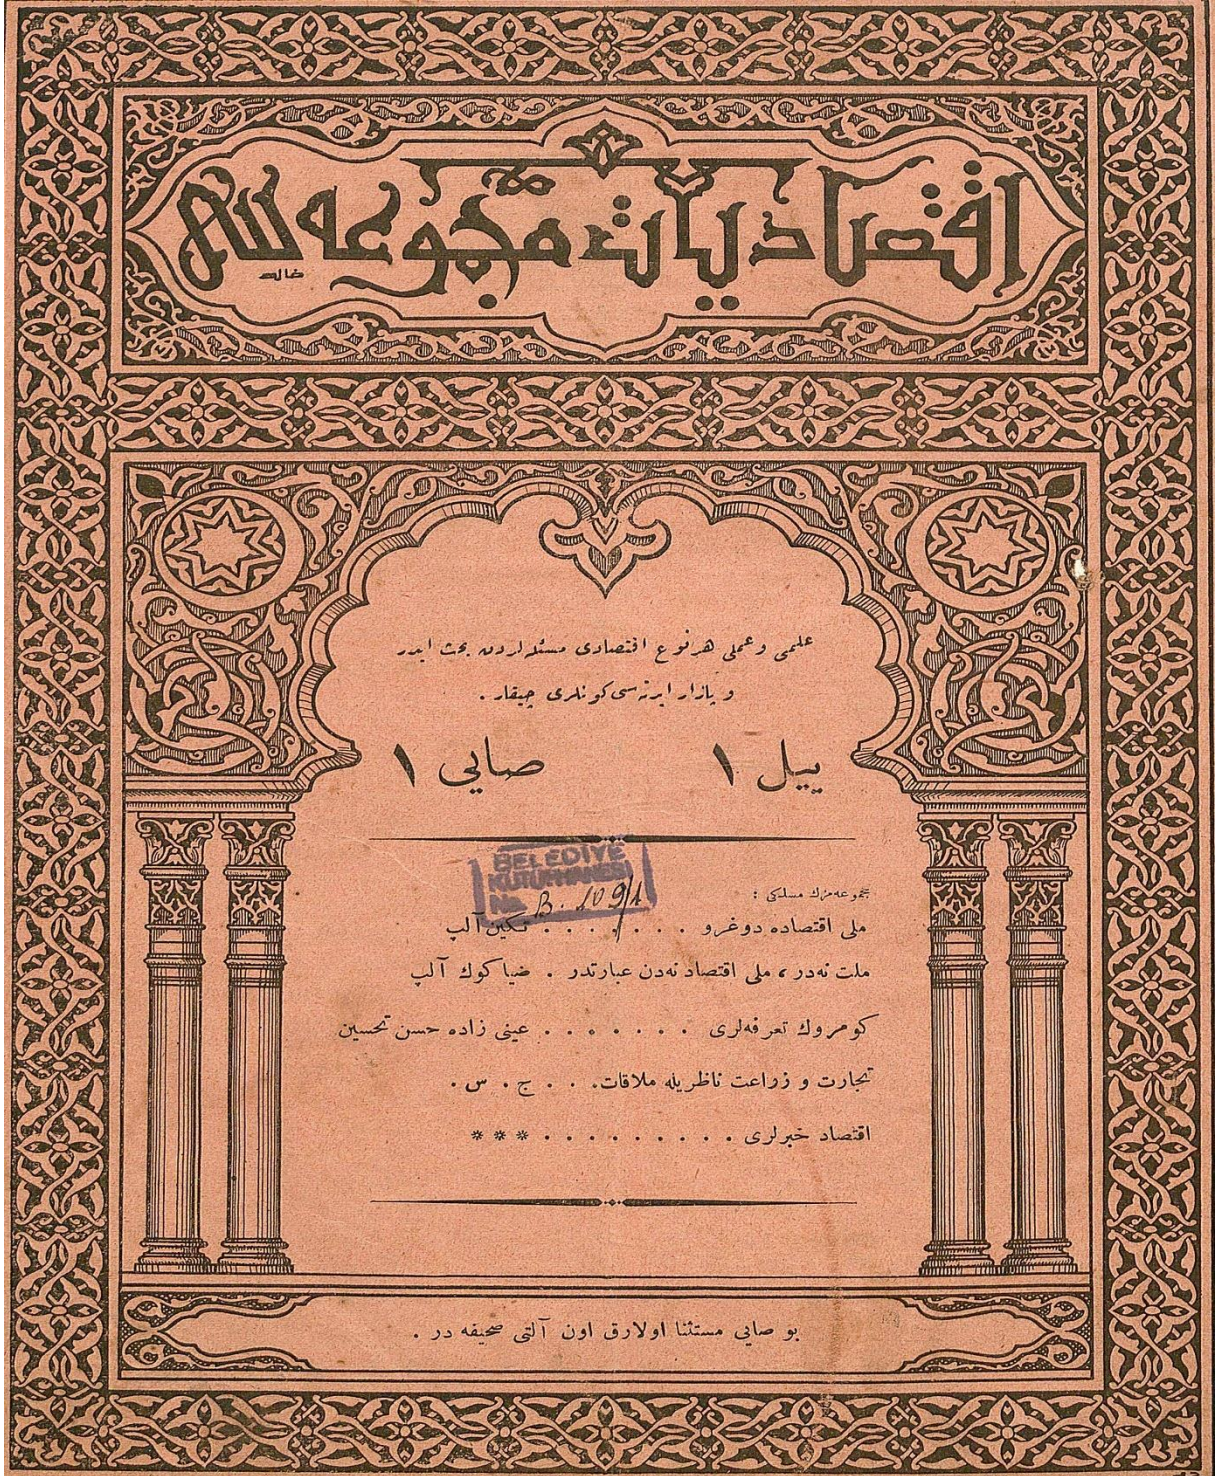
اقتصادیات مجموعه‌سی

علمی و عملی هر نوع اقتصادی مسئله‌لرده بحث ایدر و بازار ایرتسی کونلری چیقار.

ییل ۱ صایی ۱

BELEDİYE KÜTÜPHANESİ
No. B. 1091

مجموعه‌مزك مسلكی :
ملی اقتصاده دوغرو . . . . . . . تكین آلب
ملت نه‌در ، ملی اقتصاد نه‌دن عبارتدر . ضیا كوك آلب
كومروك تعرفه‌لری . . . . . . عینی زاده حسن تحسین
تجارت و زراعت ناظریله ملاقات . . . ج . س .
اقتصاد خبرلری . . . . . . . . . ***

بو صایی مستثنا اولارق اون آلتی صحیفه در .